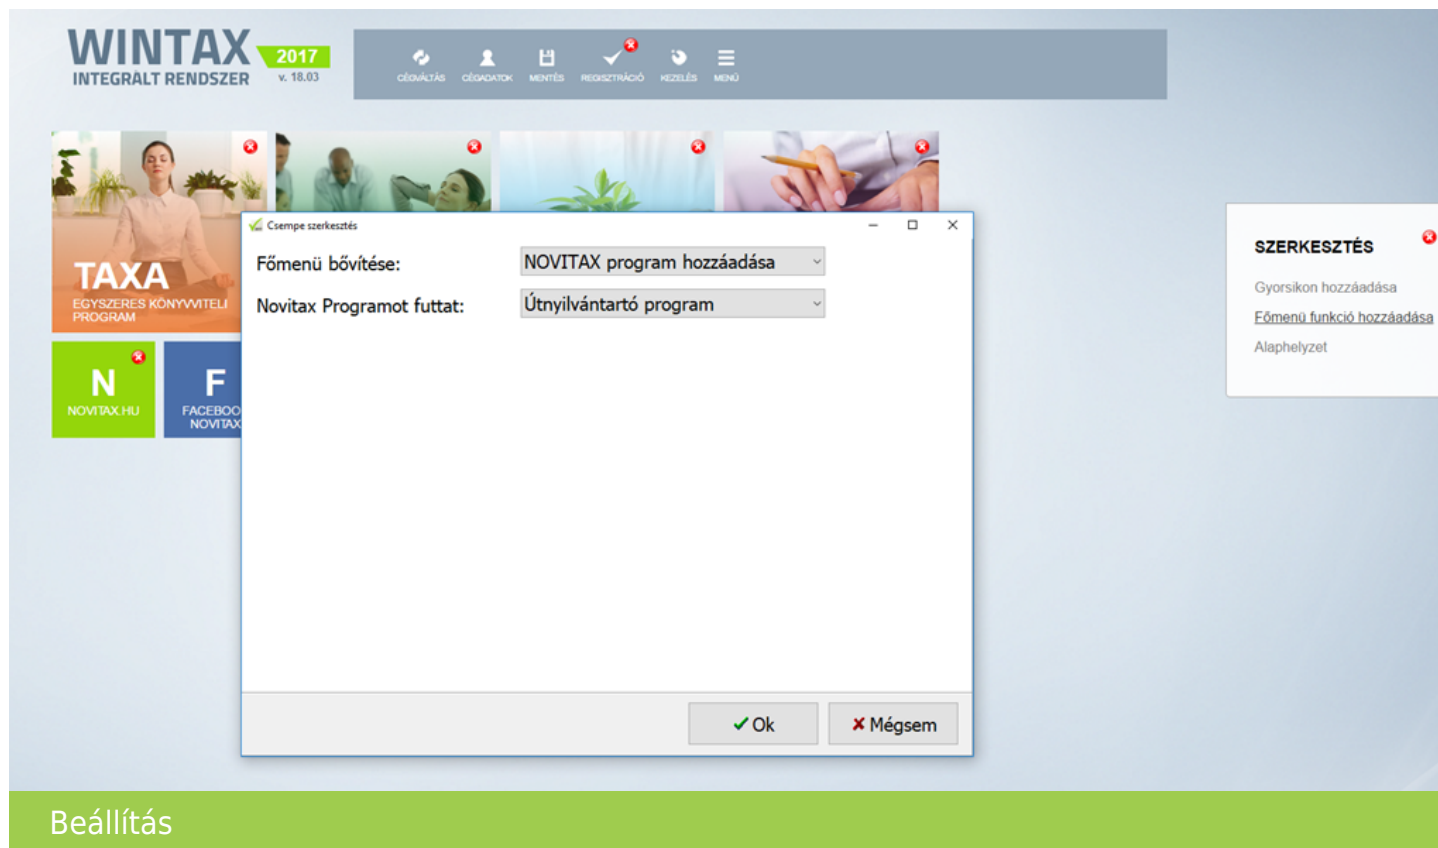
WINTAX 2017
INTEGRALT RENDSZER v. 18.03

CÉGVÁLTÁS CÉGADATOK MENTÉS REGISZTRÁCIÓ KEZELÉS MENÜ

TAXA
EGYSZERES KÖNYVVITELI PROGRAM

N
NOVITAX.HU

F
FACEBOO
NOVITAX

Csempe szerkesztés

Főmenü bővítése: NOVITAX program hozzáadása
Novitax Programot futtat: Útnyilvántartó program

Ok Mégsem

SZERKESZTÉS
Gyorsikon hozzáadása
Főmenü funkció hozzáadása
Alaphelyzet

Beállítás